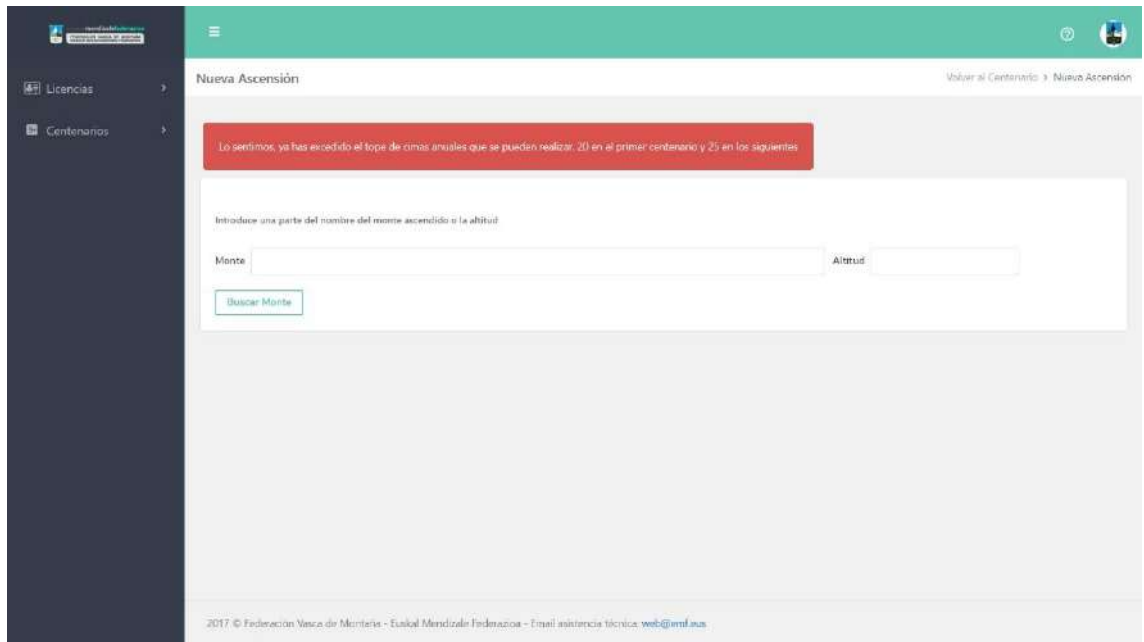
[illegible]

Licencias

Centenarios

Nueva Ascensión

Volver al Centenario > Nueva Ascensión

Lo sentimos, ya has excedido el tope de cimas anuales que se pueden realizar. 20 en el primer centenario y 25 en los siguientes

Introduce una parte del nombre del monte ascendido o la altitud

Monte

Altitud

Buscar Monte

2017 © Federación Vasca de Montaña - Euskal Mendizale Federazioa - Email asistencia técnica: web@emf.eus